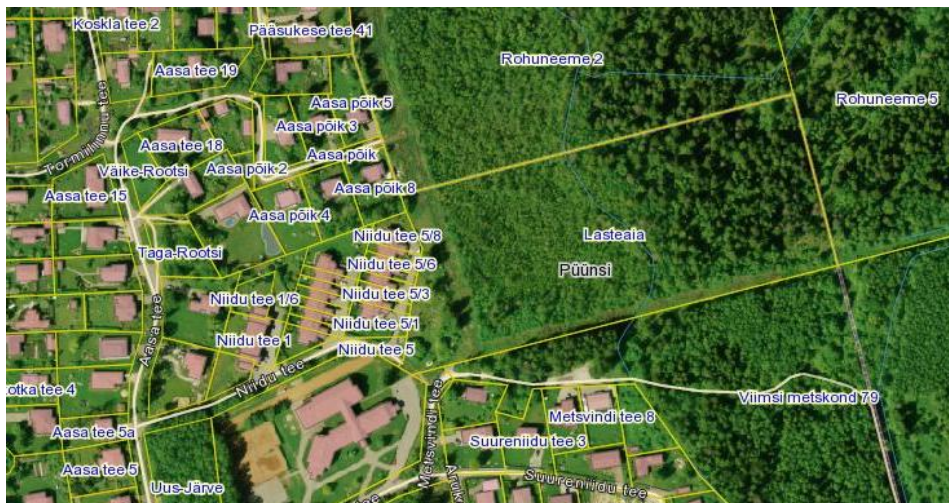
Koskla tee 2
Pääsukese tee 41
Rohuneeme 2
Rohuneeme 5
Aasa tee 19
Tormilinnu tee
Aasa põik 5
Aasa põik 3
Aasa tee 18
Aasa põik
Väike-Rootsi
Aasa põik 2
Aasa põik 8
Aasa tee 15
Aasa põik 4
Niidu tee 5/8
Lasteaia
Taga-Rootsi
Niidu tee 5/6
Püünsi
Niidu tee 5/3
Niidu tee 1/6
Aasa tee
Niidu tee 5/1
Niidu tee 1
Niidu tee 5
Niidu tee
otka tee 4
Metsvindi tee
Viimsi metskond 79
Metsvindi tee 8
Aasa tee 5a
Suureniidu tee 3
Aasa tee 5
Aruk
Suureniidu tee
Uus-Järve